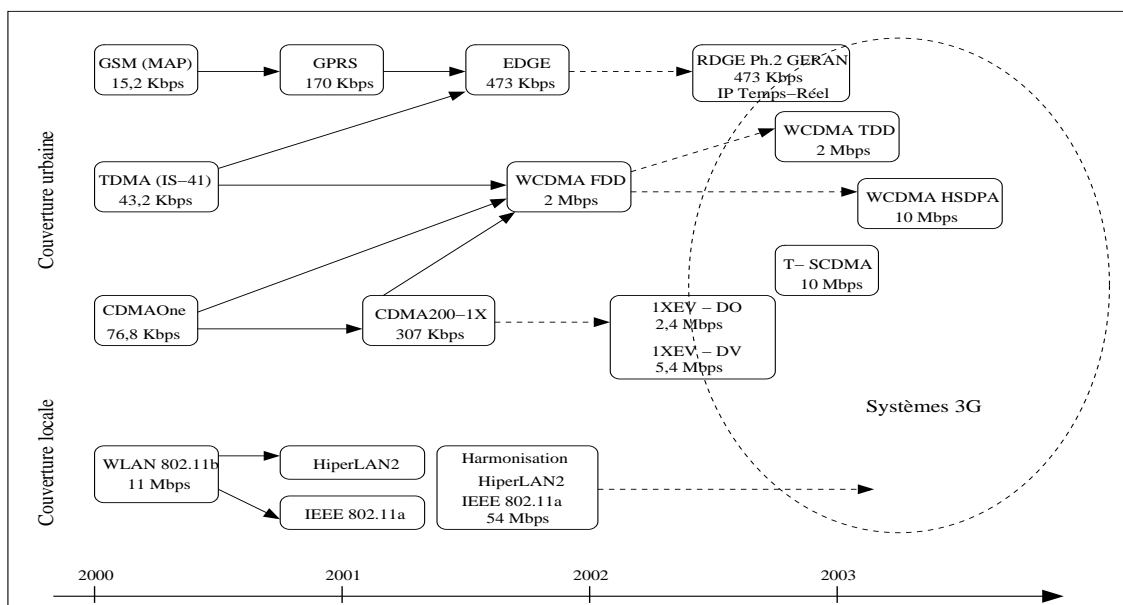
Couverture urbaine

GSM (MAP)
15,2 Kbps

GPRS
170 Kbps

EDGE
473 Kbps

RDGE Ph.2 GERAN
473 Kbps
IP Temps−Réel

WCDMA TDD
2 Mbps

TDMA (IS−41)
43,2 Kbps

WCDMA FDD
2 Mbps

WCDMA HSDPA
10 Mbps

T− SCDMA
10 Mbps

CDMAOne
76,8 Kbps

CDMA200−1X
307 Kbps

1XEV − DO
2,4 Mbps
1XEV − DV
5,4 Mbps

Systèmes 3G

Couverture locale

WLAN 802.11b
11 Mbps

HiperLAN2

IEEE 802.11a

Harmonisation
HiperLAN2
IEEE 802.11a
54 Mbps

2000

2001

2002

2003